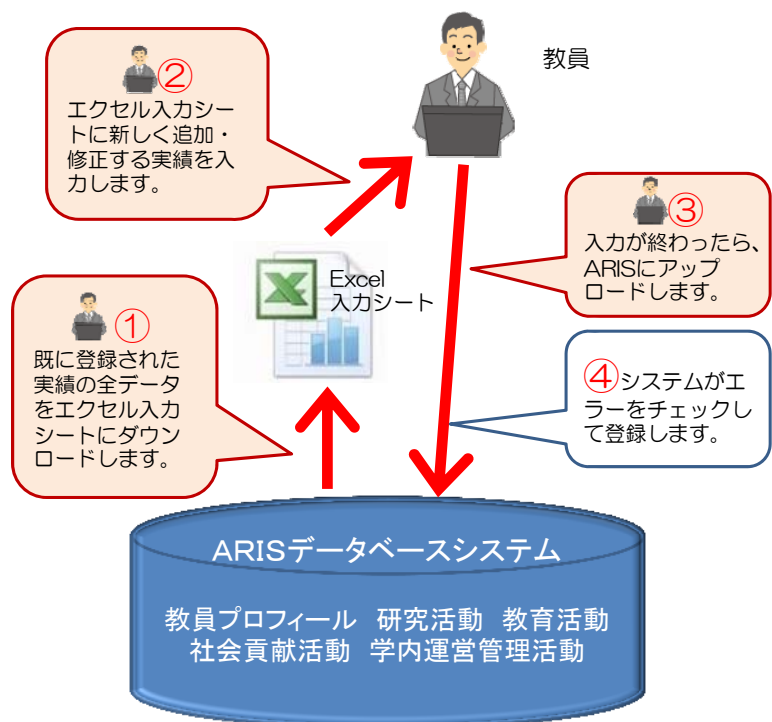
②
エクセル入力シートに新しく追加・修正する実績を入力します。

教員

③
入力が終わったら、ARISにアップロードします。

Excel
入力シート

①
既に登録された実績の全データをエクセル入力シートにダウンロードします。

④システムがエラーをチェックして登録します。

ARISデータベースシステム

教員プロフィール　研究活動　教育活動
社会貢献活動　学内運営管理活動